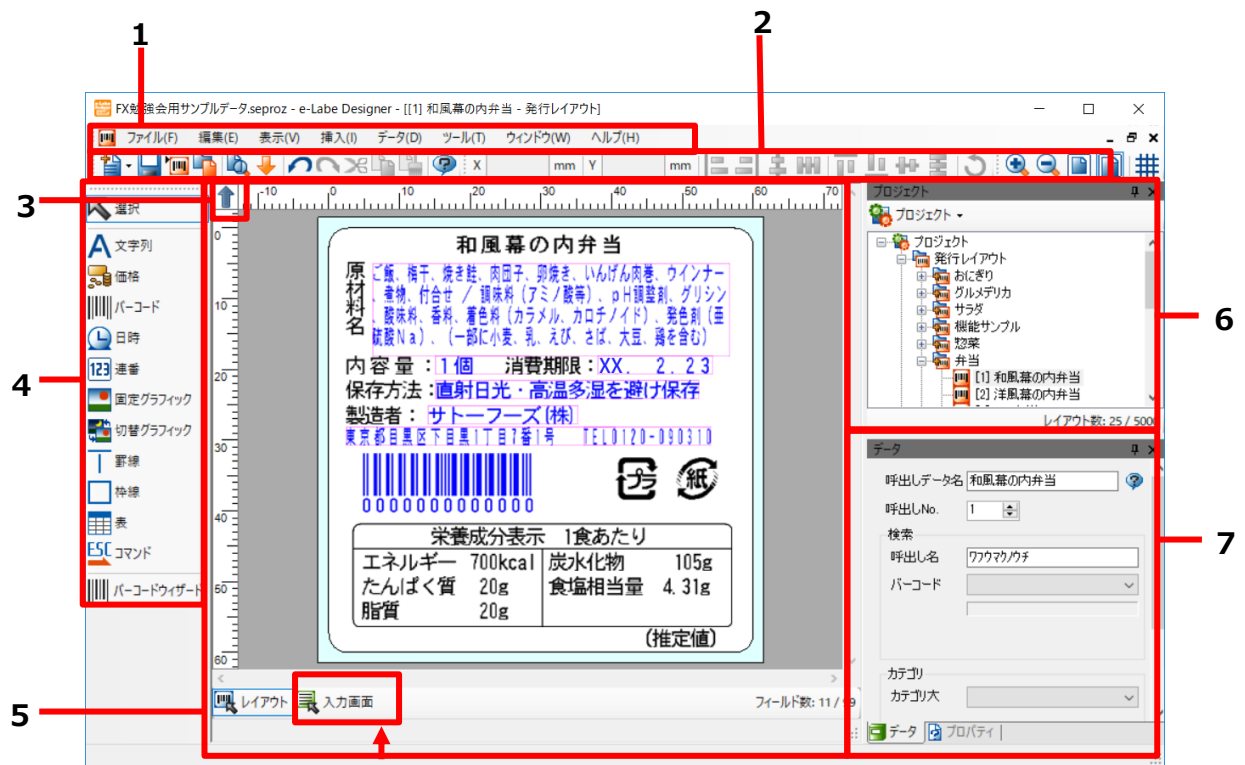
1
2
FX勉強会用サンプルデータ.seproz - e-Labe Designer - [[1] 和風幕の内弁当 - 発行レイアウト]
ファイル(F) 編集(E) 表示(V) 挿入(I) データ(D) ツール(T) ウィンドウ(W) ヘルプ(H)
X mm Y mm
3
選択
文字列
価格
バーコード
日時
連番
固定グラフィック
切替グラフィック
罫線
枠線
表
コマンド
バーコードウィザード
4
5
-10 0 10 20 30 40 50 60 70
0 10 20 30 40 50 60
和風幕の内弁当
原材料名 ご飯、梅干、焼き鮭、肉団子、卵焼き、いんげん肉巻、ウインナー、煮物、付合せ / 調味料(アミノ酸等)、pH調整剤、グリシン、酸味料、香料、着色料(カラメル、カロチノイド)、発色剤(亜硝酸Na)、(一部に小麦、乳、えび、さば、大豆、鶏を含む)
内容量:1個 消費期限:XX. 2.23
保存方法:直射日光・高温多湿を避け保存
製造者: サトーフーズ(株)
東京都目黒区下目黒1丁目7番1号 TEL0120-090310
0000000000000
プラ 紙
栄養成分表示 1食あたり
| エネルギー 700kcal | 炭水化物 105g |
|---|---|
| たんぱく質 20g | 食塩相当量 4.31g |
| 脂質 20g | |
(推定値)
レイアウト 入力画面
フィールド数: 11 / 99
プロジェクト
プロジェクト
プロジェクト
発行レイアウト
おにぎり
グルメデリカ
サラダ
機能サンプル
惣菜
弁当
[1] 和風幕の内弁当
[2] 洋風幕の内弁当
レイアウト数: 25 / 500
6
データ
呼出しデータ名 和風幕の内弁当
呼出しNo. 1
検索
呼出し名 ワフウマクノウチ
バーコード
カテゴリ
カテゴリ大
データ プロパティ
7